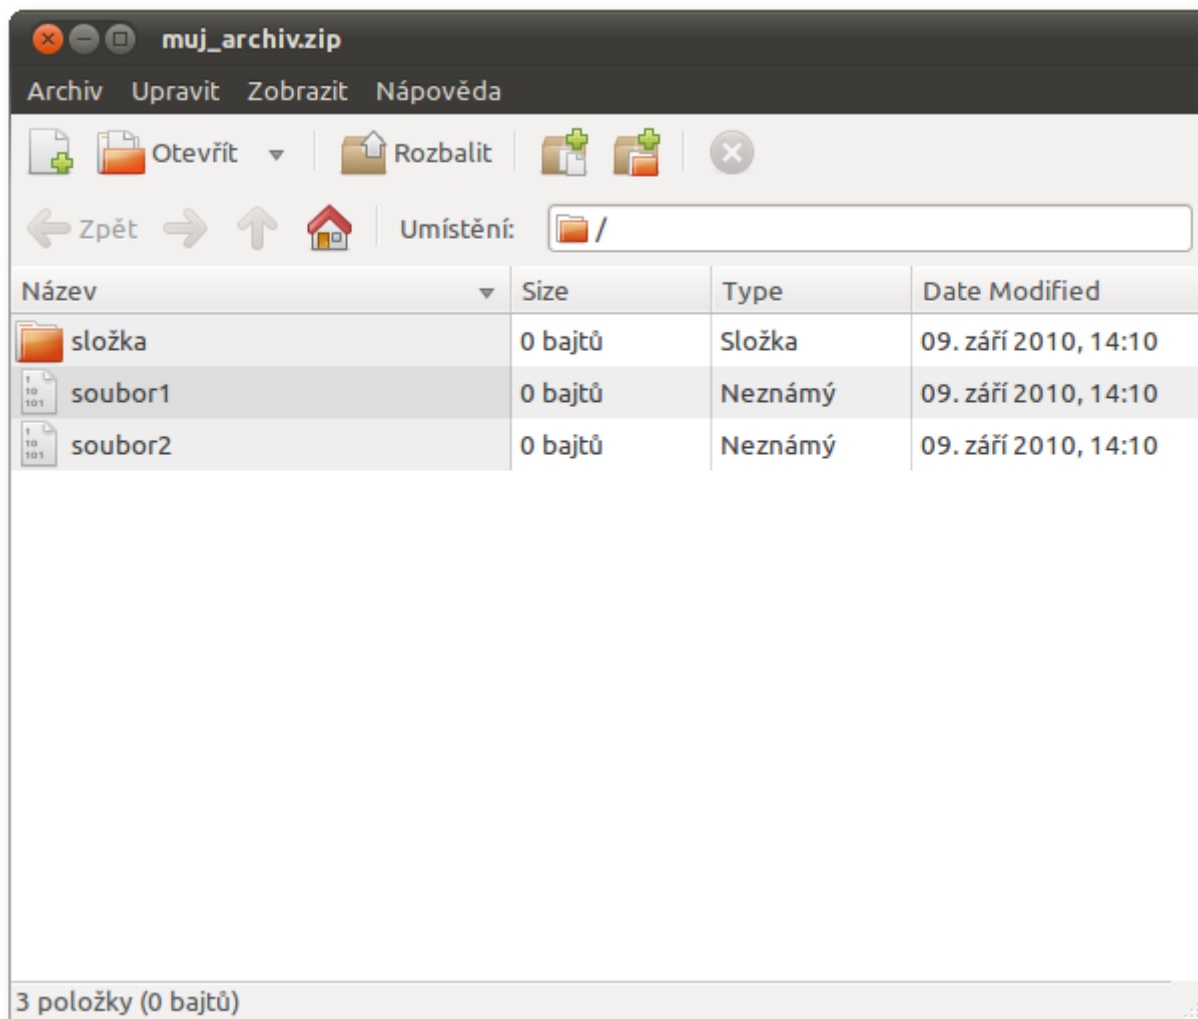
muj_archiv.zip

Archiv Upravit Zobrazit Nápověda

Otevřít Rozbalit

Zpět Umístění: /

| Název | Size | Type | Date Modified |
|---|---|---|---|
| složka | 0 bajtů | Složka | 09. září 2010, 14:10 |
| soubor1 | 0 bajtů | Neznámý | 09. září 2010, 14:10 |
| soubor2 | 0 bajtů | Neznámý | 09. září 2010, 14:10 |

3 položky (0 bajtů)